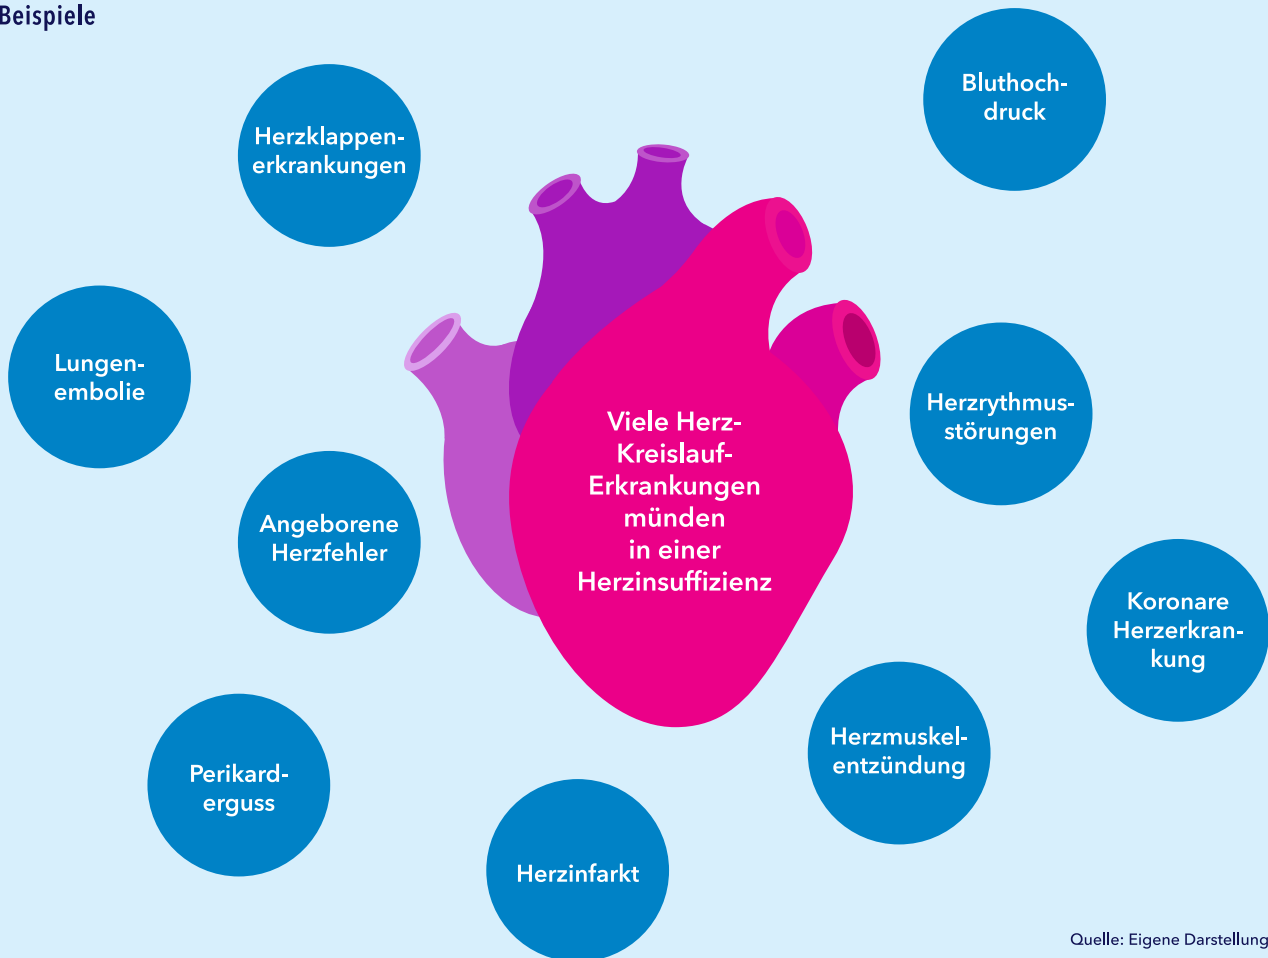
Beispiele

Herzklappenerkrankungen

Bluthochdruck

Lungenembolie

Viele Herz-Kreislauf-Erkrankungen münden in einer Herzinsuffizienz

Herzrythmusstörungen

Angeborene Herzfehler

Koronare Herzerkrankung

Herzmuskelentzündung

Perikarderguss

Herzinfarkt

Quelle: Eigene Darstellung